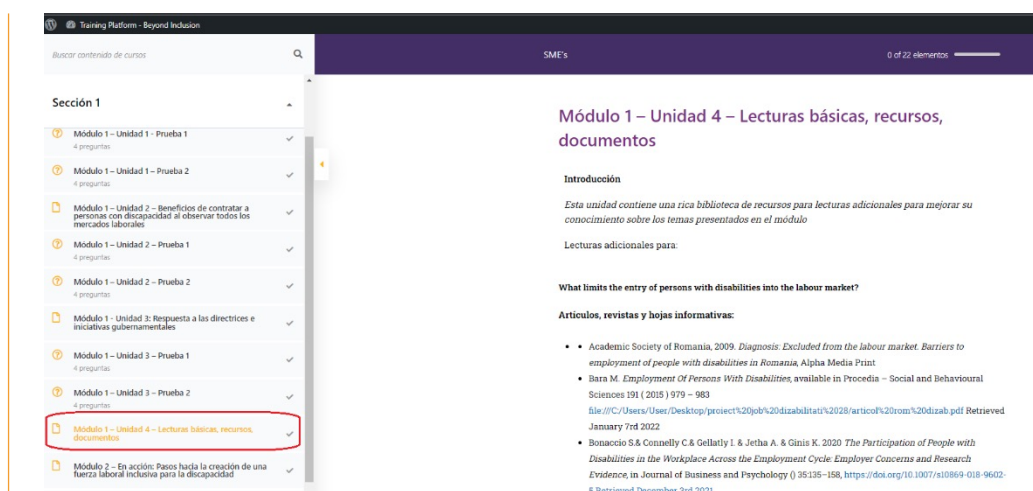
Training Platform - Beyond Inclusion

Buscar contenido de cursos

SME's

0 of 22 elementos

Sección 1

Módulo 1 – Unidad 1 - Prueba 1
4 preguntas

Módulo 1 – Unidad 1 – Prueba 2
4 preguntas

Módulo 1 – Unidad 2 – Beneficios de contratar a personas con discapacidad al observar todos los mercados laborales

Módulo 1 – Unidad 2 – Prueba 1
4 preguntas

Módulo 1 – Unidad 2 – Prueba 2
4 preguntas

Módulo 1 - Unidad 3: Respuesta a las directrices e iniciativas gubernamentales

Módulo 1 – Unidad 3 – Prueba 1
4 preguntas

Módulo 1 – Unidad 3 – Prueba 2
4 preguntas

Módulo 1 – Unidad 4 – Lecturas básicas, recursos, documentos

Módulo 2 – En acción: Pasos hacia la creación de una fuerza laboral inclusiva para la discapacidad

Módulo 1 – Unidad 4 – Lecturas básicas, recursos, documentos

Introducción

Esta unidad contiene una rica biblioteca de recursos para lecturas adicionales para mejorar su conocimiento sobre los temas presentados en el módulo

Lecturas adicionales para:

What limits the entry of persons with disabilities into the labour market?

Artículos, revistas y hojas informativas:

• Academic Society of Romania, 2009. Diagnosis: Excluded from the labour market. Barriers to employment of people with disabilities in Romania, Alpha Media Print
• Bara M. Employment Of Persons With Disabilities, available in Procedia – Social and Behavioural Sciences 191 ( 2015 ) 979 – 983 file:///C:/Users/User/Desktop/proiect%20job%20dizabilitati%2028/articof%20rom%20dizab.pdf Retrieved January 7rd 2022
• Bonaccio S.& Connelly C.& Gellatly I. & Jetha A. & Ginis K. 2020 The Participation of People with Disabilities in the Workplace Across the Employment Cycle: Employer Concerns and Research Evidence, in Journal of Business and Psychology () 35:135–158, https://doi.org/10.1007/s10869-018-9602-5 Retrieved December 3rd 2021